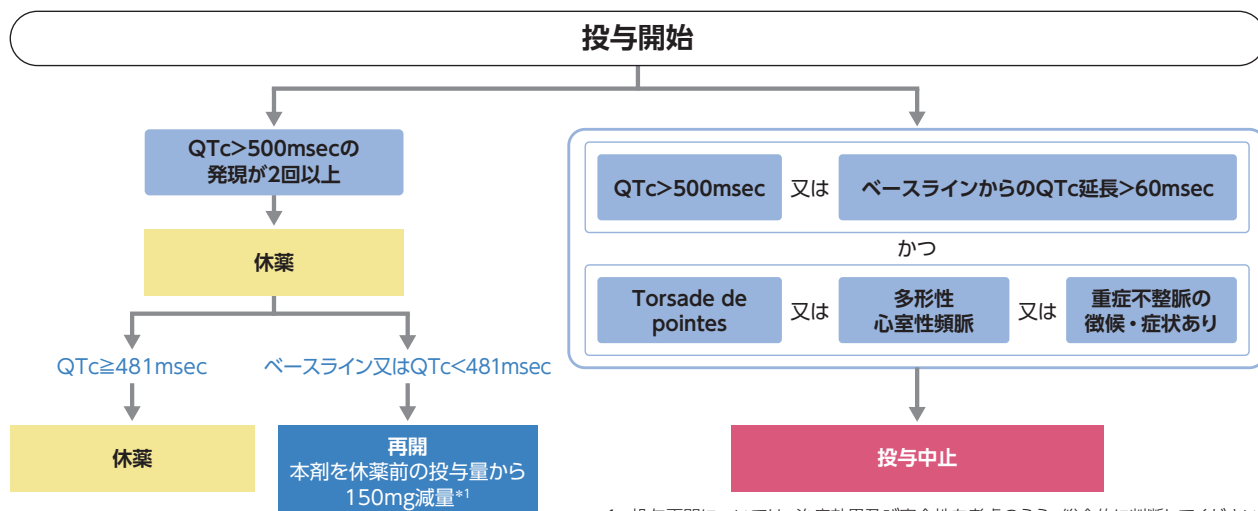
投与開始

QTc＞500msecの発現が2回以上

休薬

QTc≧481msec

ベースライン又はQTc＜481msec

休薬

再開
本剤を休薬前の投与量から150mg減量$^{*1}$

QTc＞500msec 又は ベースラインからのQTc延長＞60msec

かつ

Torsade de pointes 又は 多形性心室性頻脈 又は 重症不整脈の徴候・症状あり

投与中止

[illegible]